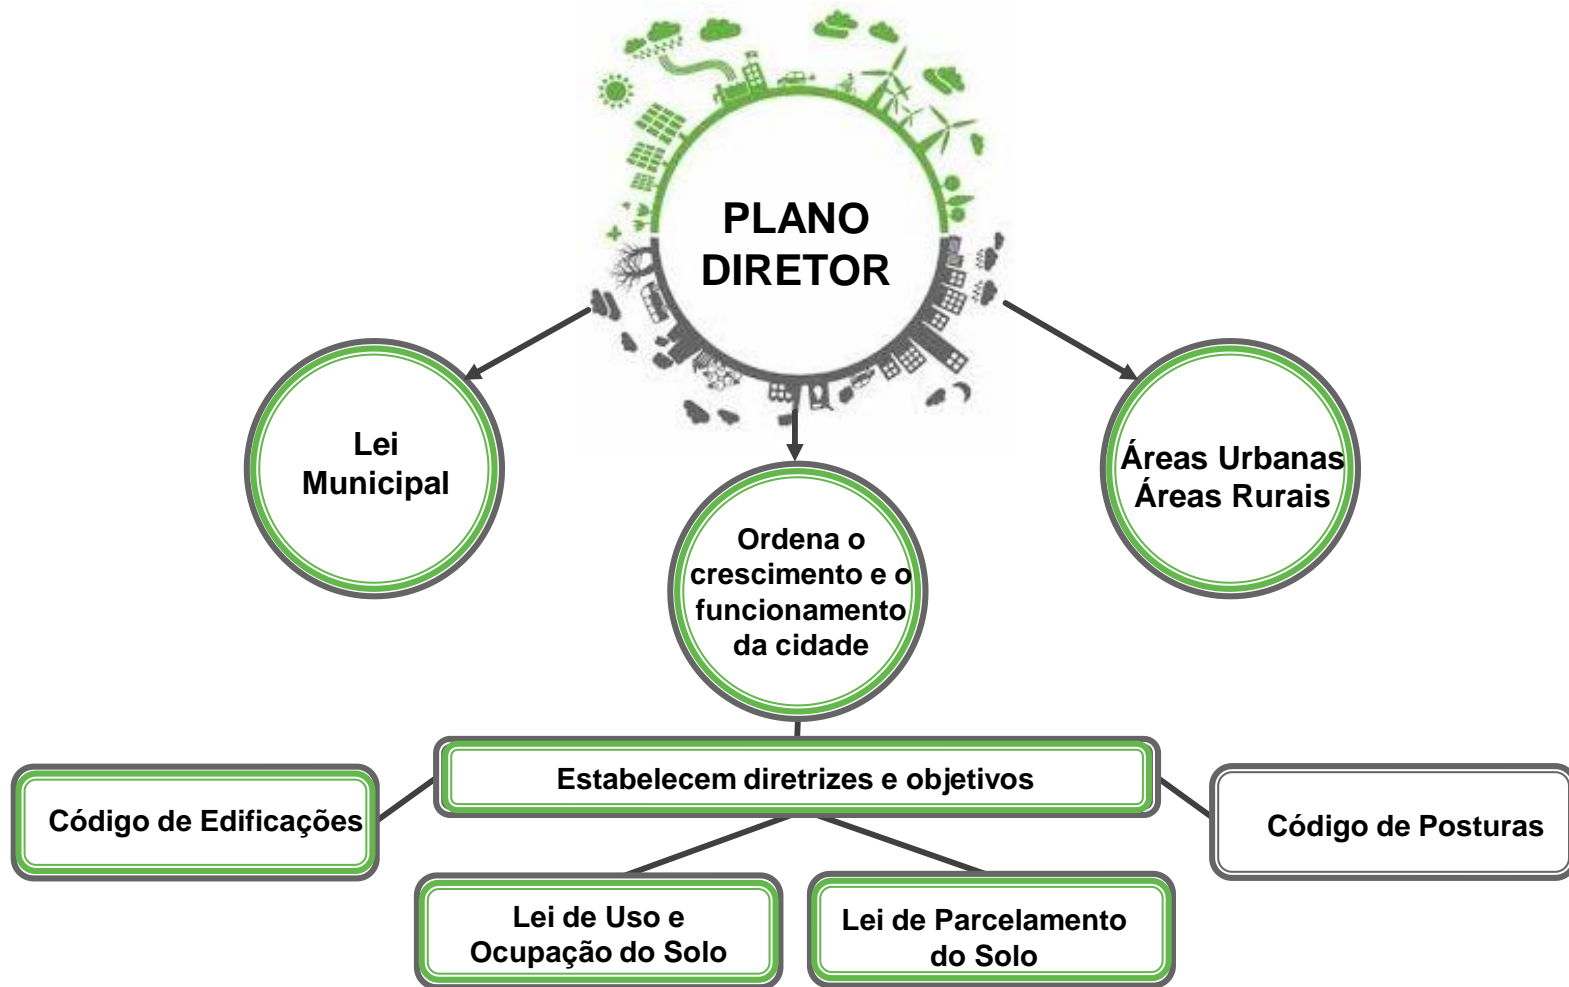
PLANO DIRETOR

Lei Municipal

Ordena o crescimento e o funcionamento da cidade

Áreas Urbanas
Áreas Rurais

Estabelecem diretrizes e objetivos

Código de Edificações

Código de Posturas

Lei de Uso e Ocupação do Solo

Lei de Parcelamento do Solo